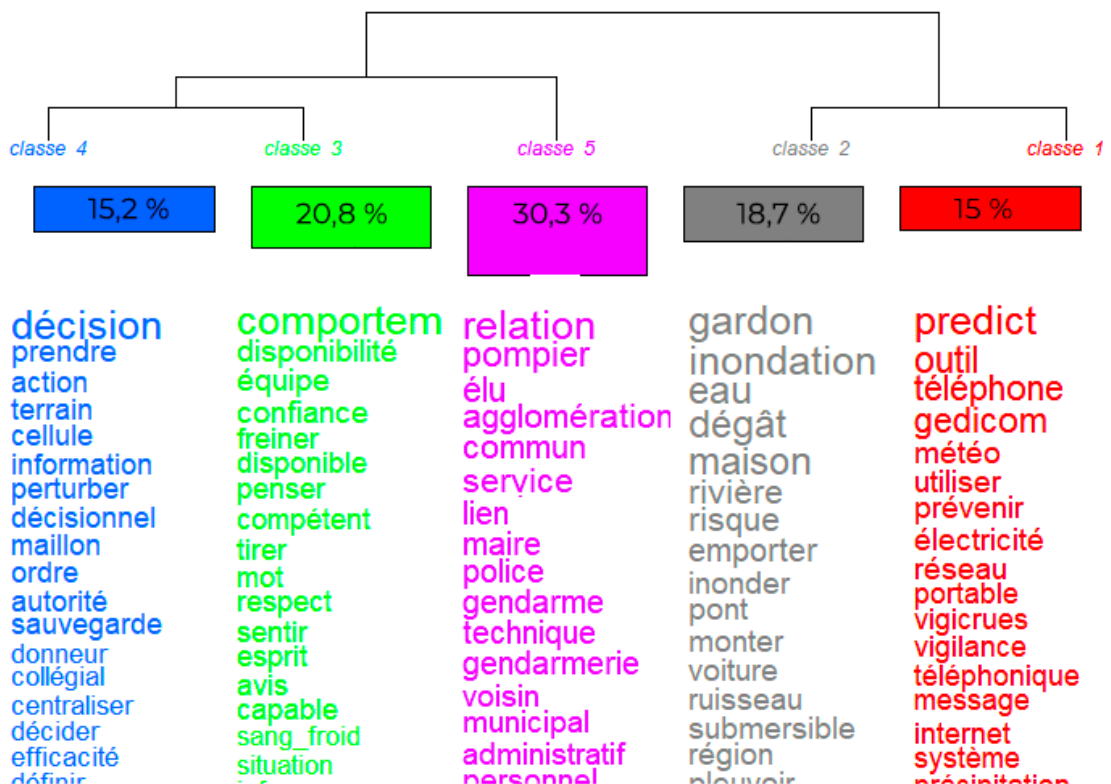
classe 4
classe 3
classe 5
classe 2
classe 1

15,2 %
20,8 %
30,3 %
18,7 %
15 %

décision
prendre
action
terrain
cellule
information
perturber
décisionnel
maillon
ordre
autorité
sauvegarde
donneur
collégial
centraliser
décider
efficacité
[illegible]

comportem
disponibilité
équipe
confiance
freiner
disponible
penser
compétent
tirer
mot
respect
sentir
esprit
avis
capable
sang_froid
situation
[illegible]

relation
pompier
élu
agglomération
commun
service
lien
maire
police
gendarme
technique
gendarmerie
voisin
municipal
administratif
personnel

gardon
inondation
eau
dégât
maison
rivière
risque
emporter
inonder
pont
monter
voiture
ruisseau
submersible
région
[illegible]

predict
outil
téléphone
gedicom
météo
utiliser
prévenir
électricité
réseau
portable
vigicrues
vigilance
téléphonique
message
internet
système
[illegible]